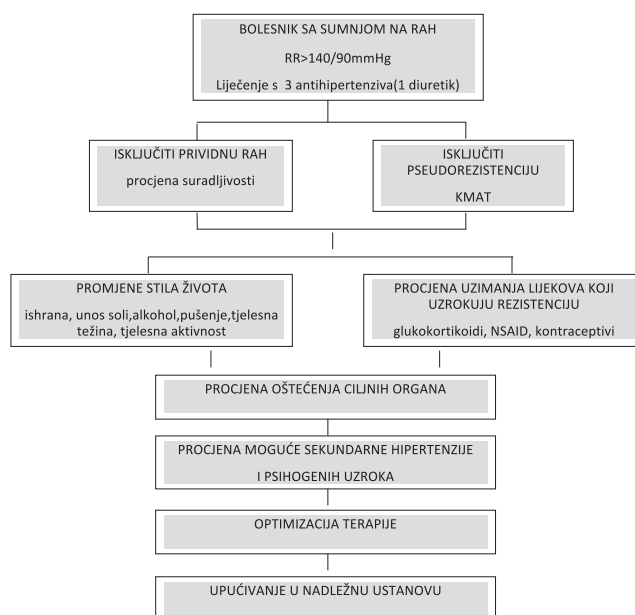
BOLESNIK SA SUMNJOM NA RAH

RR>140/90mmHg

Liječenje s 3 antihipertenziva(1 diuretik)

ISKLJUČITI PRIVIDNU RAH

procjena suradljivosti

ISKLJUČITI PSEUDOREZISTENCIJU

KMAT

PROMJENE STILA ŽIVOTA

ishrana, unos soli,alkohol,pušenje,tjelesna težina, tjelesna aktivnost

PROCJENA UZIMANJA LIJEKOVA KOJI UZROKUJU REZISTENCIJU

glukokortikoidi, NSAID, kontraceptivi

PROCJENA OŠTEĆENJA CILJNIH ORGANA

PROCJENA MOGUĆE SEKUNDARNE HIPERTENZIJE I PSIHOGENIH UZROKA

OPTIMIZACIJA TERAPIJE

UPUĆIVANJE U NADLEŽNU USTANOVU